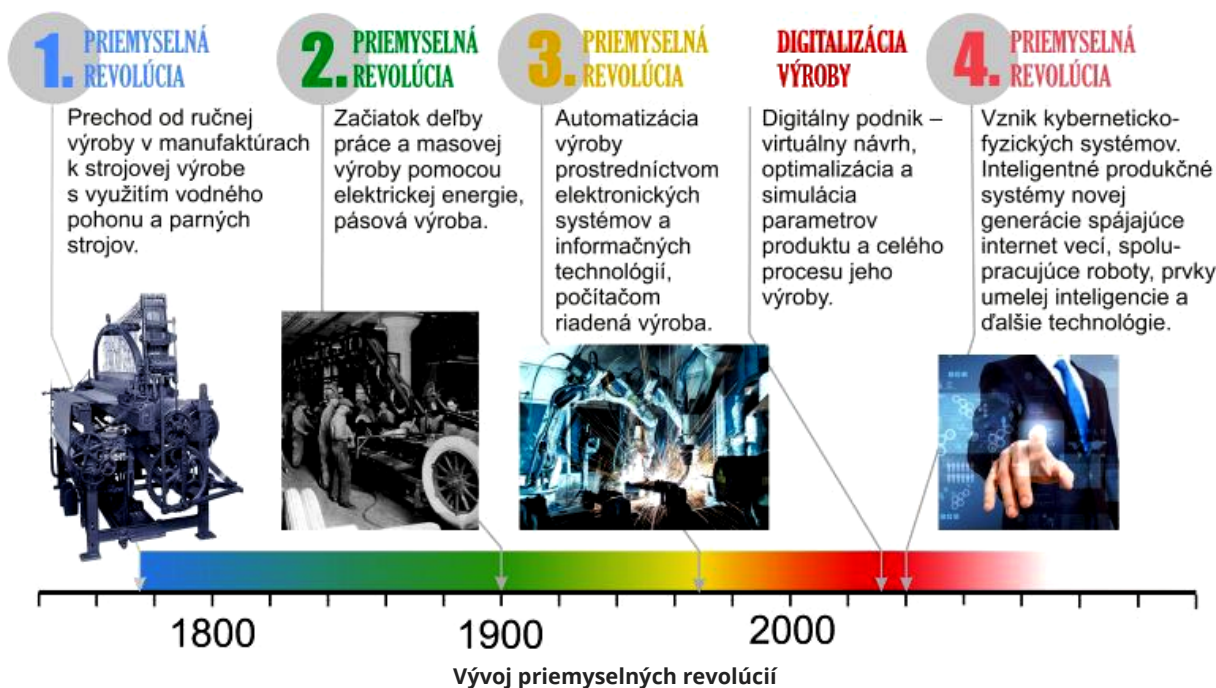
1. PRIEMYSELNÁ REVOLÚCIA

Prechod od ručnej výroby v manufaktúrach k strojovej výrobe s využitím vodného pohonu a parných strojov.

2. PRIEMYSELNÁ REVOLÚCIA

Začiatok deľby práce a masovej výroby pomocou elektrickej energie, pásová výroba.

3. PRIEMYSELNÁ REVOLÚCIA

Automatizácia výroby prostredníctvom elektronických systémov a informačných technológií, počítačom riadená výroba.

DIGITALIZÁCIA VÝROBY

Digitálny podnik – virtuálny návrh, optimalizácia a simulácia parametrov produktu a celého procesu jeho výroby.

4. PRIEMYSELNÁ REVOLÚCIA

Vznik kyberneticko-fyzických systémov. Inteligentné produkčné systémy novej generácie spájajúce internet vecí, spolupracujúce roboty, prvky umelej inteligencie a ďalšie technológie.

1800 1900 2000

Vývoj priemyselných revolúcií